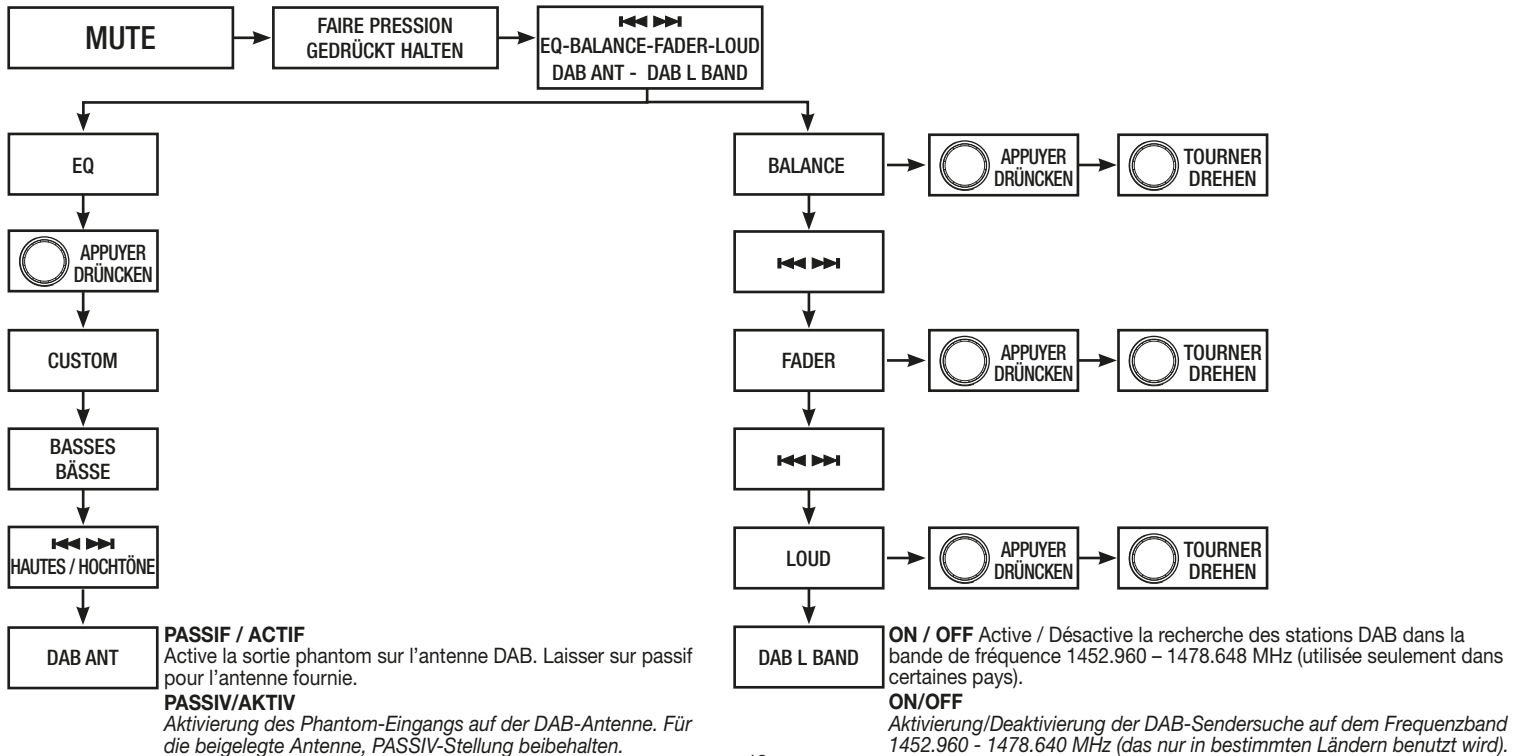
MUTE

FAIRE PRESSION
GEDRÜCKT HALTEN

⏮ ⏭
EQ-BALANCE-FADER-LOUD
DAB ANT - DAB L BAND

EQ

APPUYER
DRÜNCKEN

CUSTOM

BASSES
BÄSSE

⏮ ⏭
HAUTES / HOCHTÖNE

DAB ANT

**PASSIF / ACTIF**
Active la sortie phantom sur l'antenne DAB. Laisser sur passif pour l'antenne fournie.
**PASSIV/AKTIV**
*Aktivierung des Phantom-Eingangs auf der DAB-Antenne. Für die beigelegte Antenne, PASSIV-Stellung beibehalten.*

BALANCE

APPUYER
DRÜNCKEN

TOURNER
DREHEN

⏮ ⏭

FADER

APPUYER
DRÜNCKEN

TOURNER
DREHEN

⏮ ⏭

LOUD

APPUYER
DRÜNCKEN

TOURNER
DREHEN

DAB L BAND

**ON / OFF** Active / Désactive la recherche des stations DAB dans la bande de fréquence 1452.960 – 1478.648 MHz (utilisée seulement dans certaines pays).
**ON/OFF**
*Aktivierung/Deaktivierung der DAB-Sendersuche auf dem Frequenzband 1452.960 - 1478.640 MHz (das nur in bestimmten Ländern benutzt wird).*

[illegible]